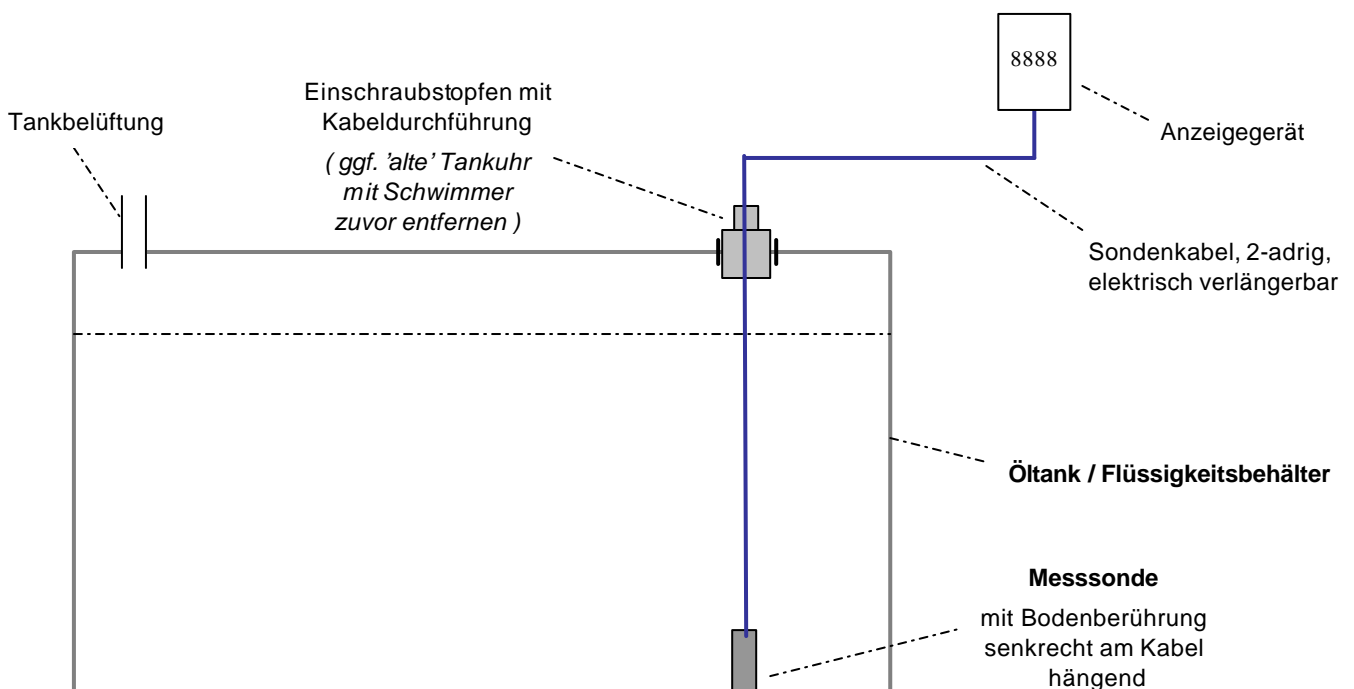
8888

Anzeigegerät

Tankbelüftung

Einschraubstopfen mit Kabeldurchführung

( ggf. 'alte' Tankuhr mit Schwimmer zuvor entfernen )

Sondenkabel, 2-adrig, elektrisch verlängerbar

**Öltank / Flüssigkeitsbehälter**

**Messsonde**

mit Bodenberührung senkrecht am Kabel hängend